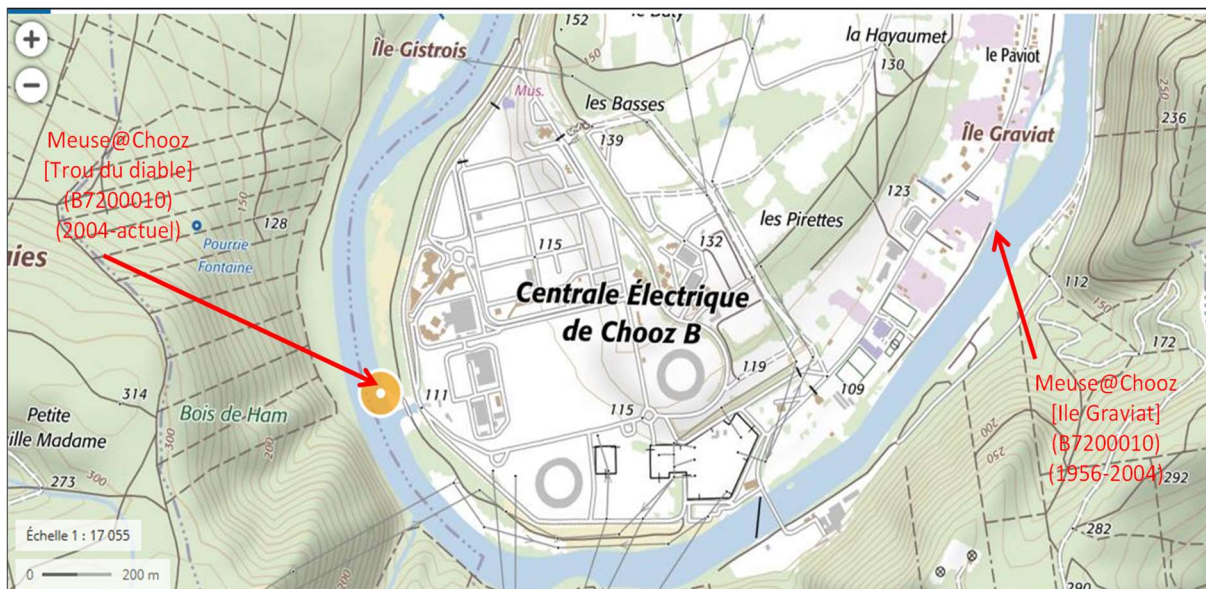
+
−
152
le Baty
la Hayaumet
le Paviot
Île Gistrois
150
130
Mus.
les Basses
250
236
139
Île Graviat
Meuse@Chooz
[Trou du diable]
(B7200010)
(2004-actuel)
123
les Pirettes
150
128
Pourrie
Fontaine
132
115
ies
Centrale Électrique
de Chooz B
112
150
172
119
314
Petite
ille Madame
Bois de Ham
111
109
Meuse@Chooz
[Ile Graviat]
(B7200010)
(1956-2004)
115
300
200
250
200
292
273
300
282
Échelle 1 : 17 055
0
200 m
200
290